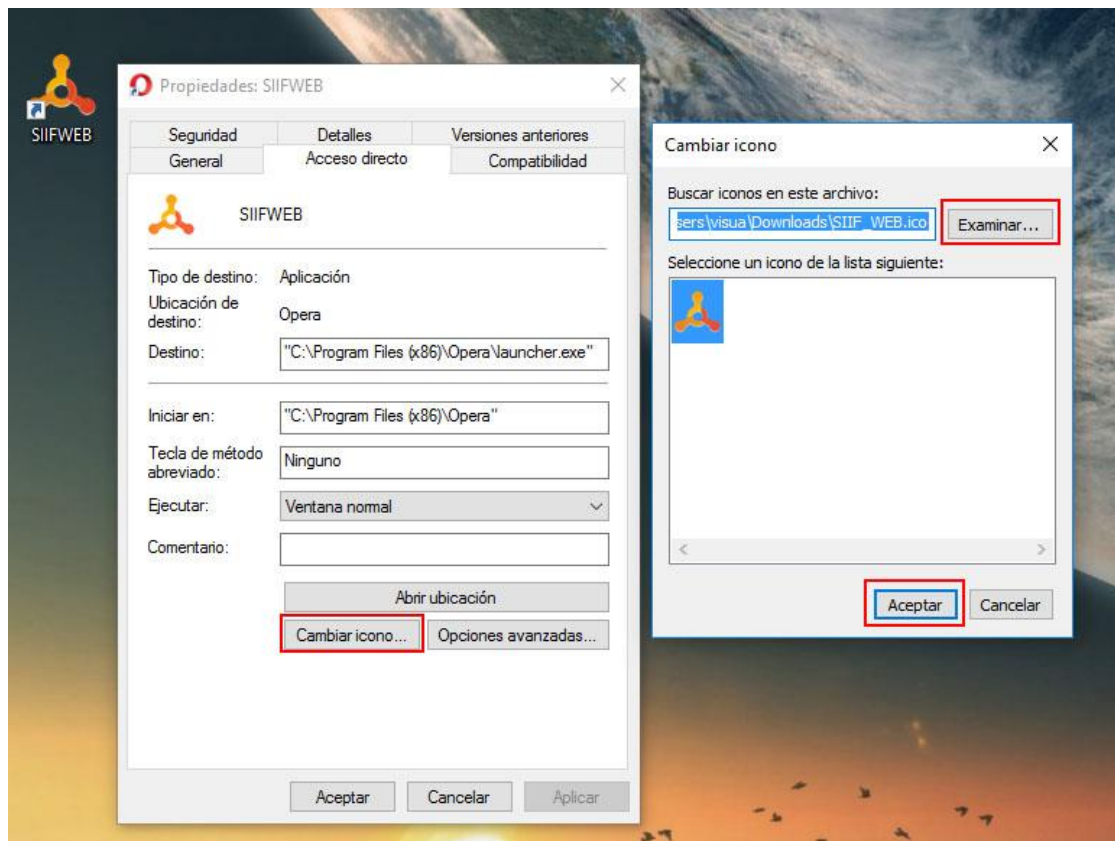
SIIFWEB

Propiedades: SIIFWEB

Seguridad | Detalles | Versiones anteriores
General | Acceso directo | Compatibilidad

SIIFWEB

Tipo de destino: Aplicación
Ubicación de destino: Opera
Destino: "C:\Program Files (x86)\Opera\launcher.exe"

Iniciar en: "C:\Program Files (x86)\Opera"
Tecla de método abreviado: Ninguno
Ejecutar: Ventana normal
Comentario:

Abrir ubicación
Cambiar icono...
Opciones avanzadas...

Aceptar
Cancelar
Aplicar

Cambiar icono

Buscar iconos en este archivo:
sers\visua\Downloads\SIIF_WEB.ico
Examinar...
Seleccione un icono de la lista siguiente:

Aceptar
Cancelar